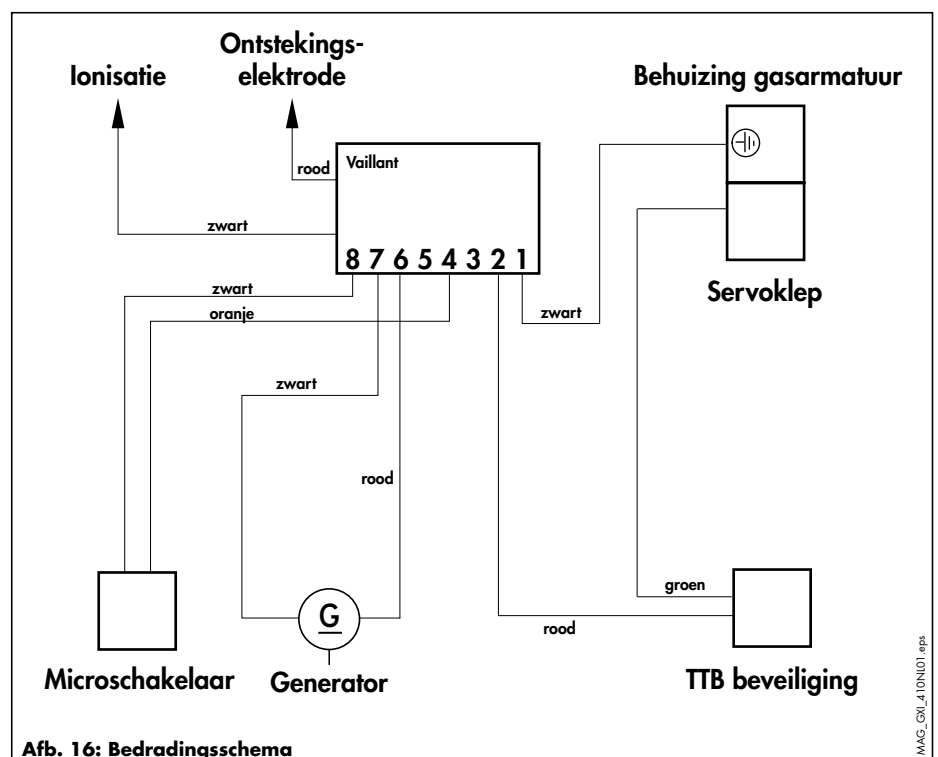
Ionisatie

Ontstekings-elektrode

Behuizing gasarmatuur

rood

Vaillant

zwart

8 7 6 5 4 3 2 1

zwart

oranje

zwart

Servoklep

zwart

rood

groen

rood

G

Microschakelaar

Generator

TTB beveiliging

MAG_GXI_410NL01.eps

Afb. 16: Bedradingsschema